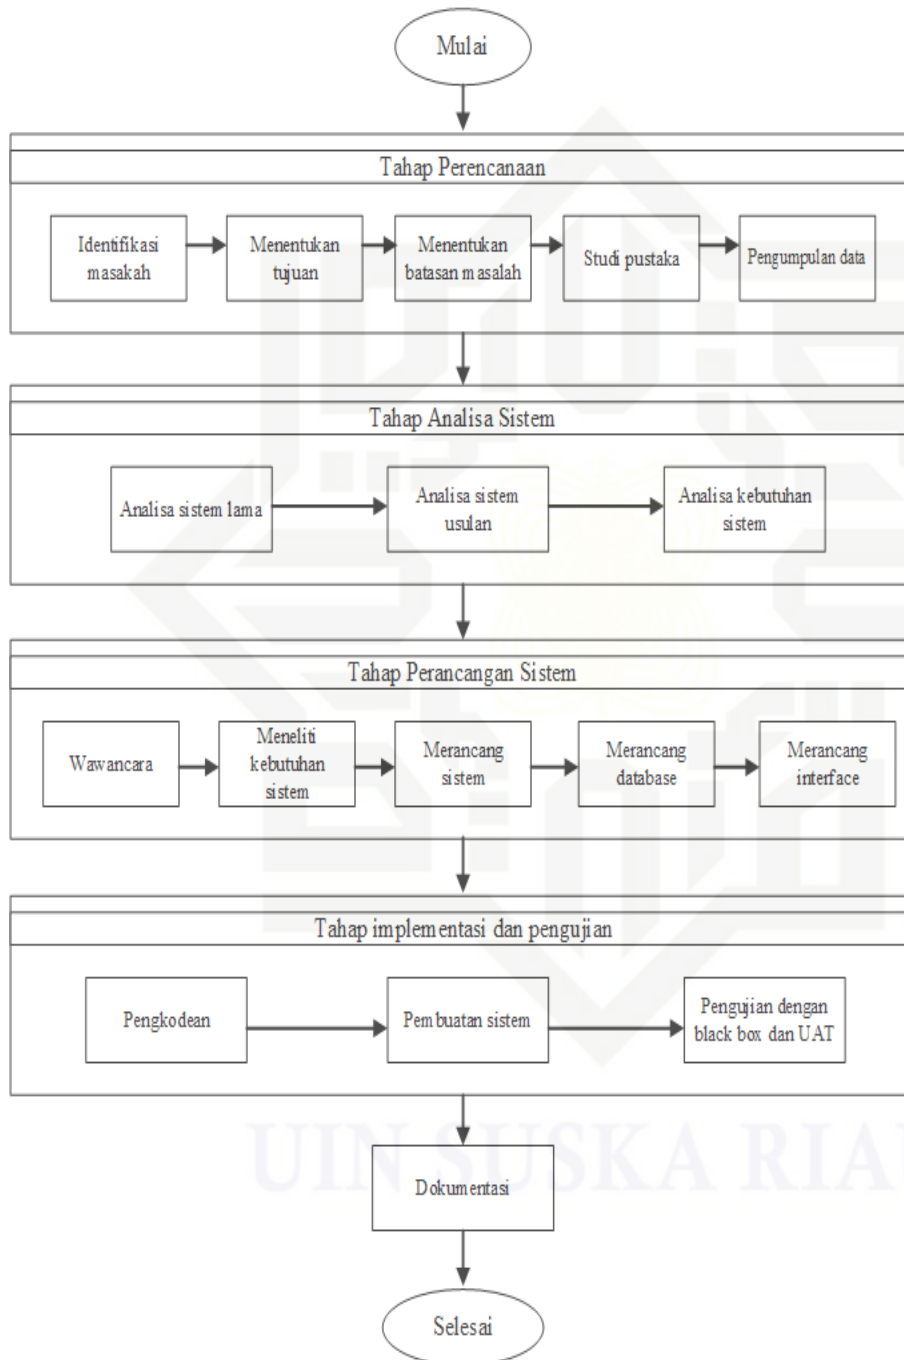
Mulai

Tahap Perencanaan

Identifikasi masakah

Menentukan tujuan

Menentukan batasan masalah

Studi pustaka

Pengumpulan data

Tahap Analisa Sistem

Analisa sistem lama

Analisa sistem usulan

Analisa kebutuhan sistem

Tahap Perancangan Sistem

Wawancara

Meneliti kebutuhan sistem

Merancang sistem

Merancang database

Merancang interface

Tahap implementasi dan pengujian

Pengkodean

Pembuatan sistem

Pengujian dengan black box dan UAT

Dokumentasi

Selesai

UIN SUSKA RIAU